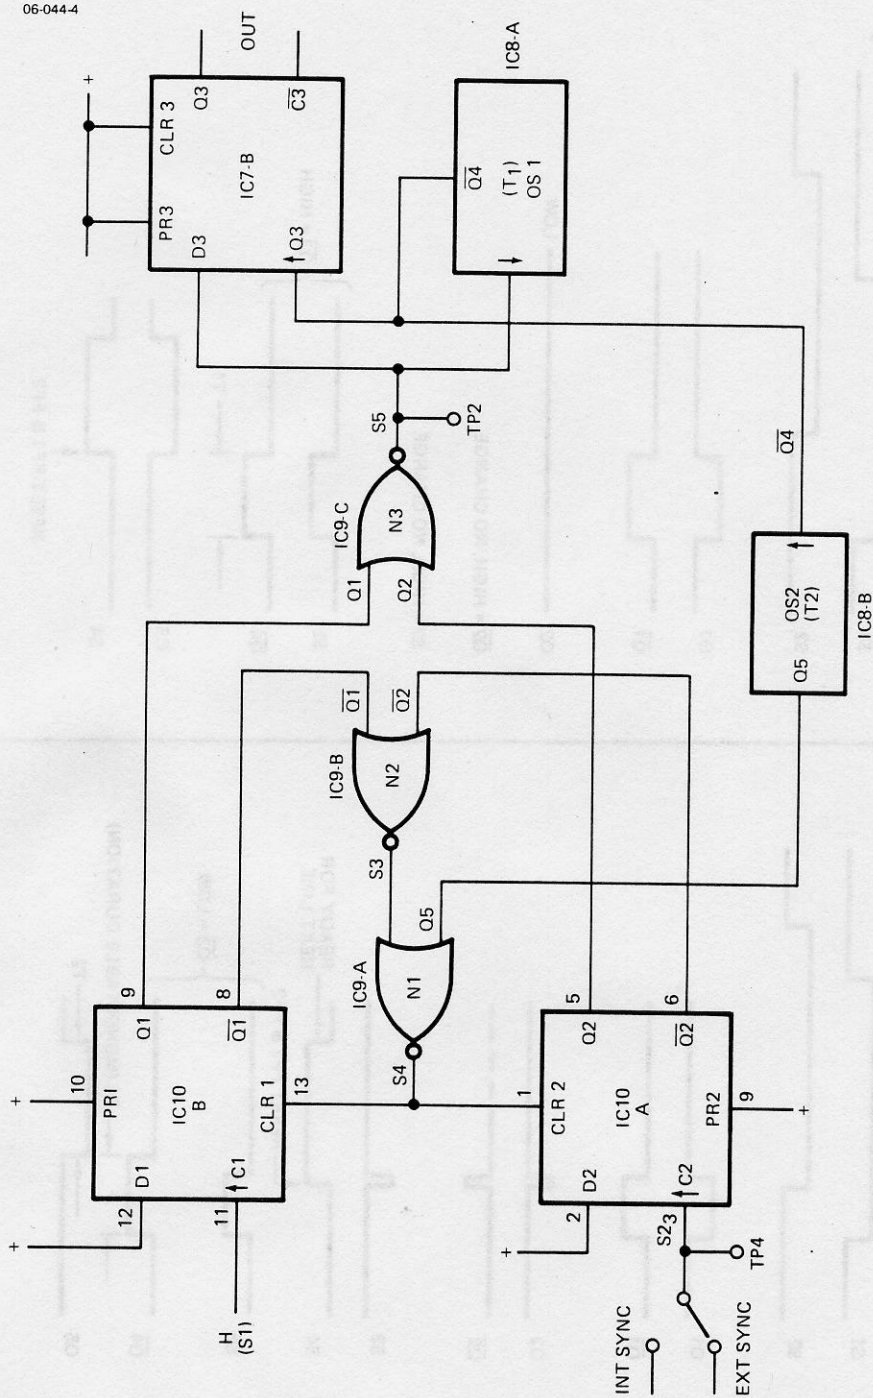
06-044-4

OUT

IC8-A

+

CLR 3

Q3

PR3

IC7-B

D3

Q3

$\overline{C3}$

$\overline{Q4}$

($T_1$)

OS 1

S5

TP2

IC9-C

N3

Q1

Q2

$\overline{Q4}$

IC9-B

N2

$\overline{Q1}$

$\overline{Q2}$

OS2

(T2)

Q5

IC8-B

S3

Q5

IC9-A

N1

S4

+

10

PRI

IC10

B

9

Q1

8

$\overline{Q1}$

CLR 1

13

+

12

D1

11

C1

H

(S1)

1

CLR 2

5

Q2

6

$\overline{Q2}$

IC10

A

PR2

9

+

+

2

D2

C2

$S2_3$

TP4

INT SYNC

EXT SYNC